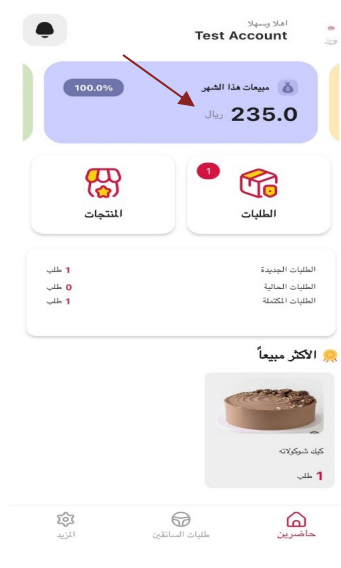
اهلا وسهلا
Test Account

مبيعات هذا الشهر
100.0%
235.0
ريال

الطلبات
1
المنتجات

الطلبات الجديدة 1 طلب
الطلبات الحالية 0 طلب
الطلبات المكتملة 1 طلب

الأكثر مبيعاً

كيك شوكولاته
1 طلب

حاضرين
طلبات السائقين
المزيد